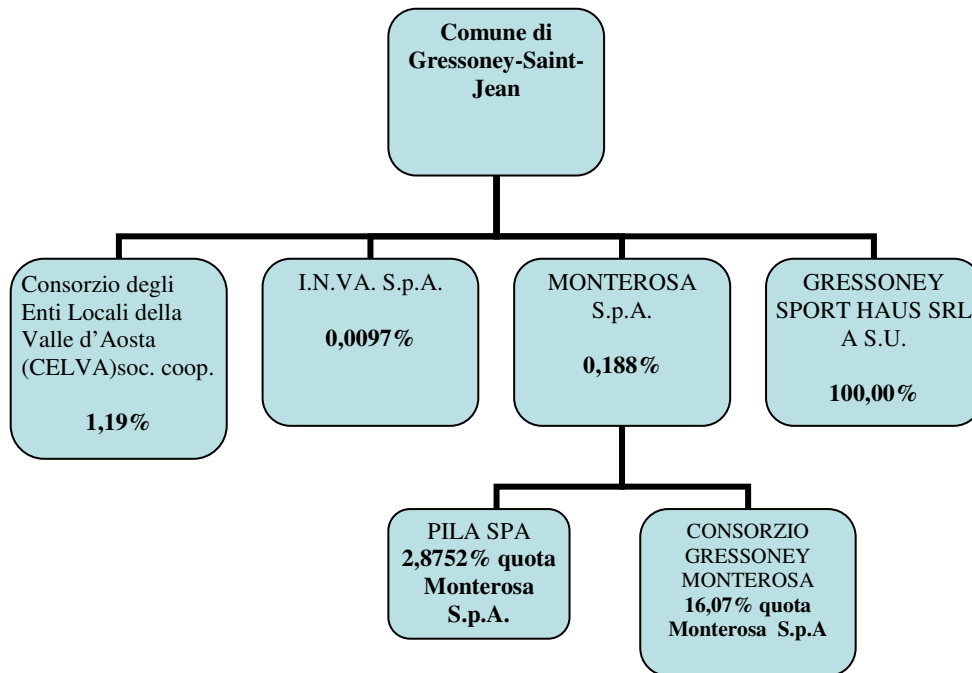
Comune di Gressoney-Saint-Jean

Consorzio degli Enti Locali della Valle d'Aosta (CELVA)soc. coop.

1,19%

I.N.VA. S.p.A.

0,0097%

MONTEROSA S.p.A.

0,188%

GRESSONEY SPORT HAUS SRL A S.U.

100,00%

PILA SPA
2,8752% quota Monterosa S.p.A.

CONSORZIO GRESSONEY MONTEROSA
16,07% quota Monterosa S.p.A